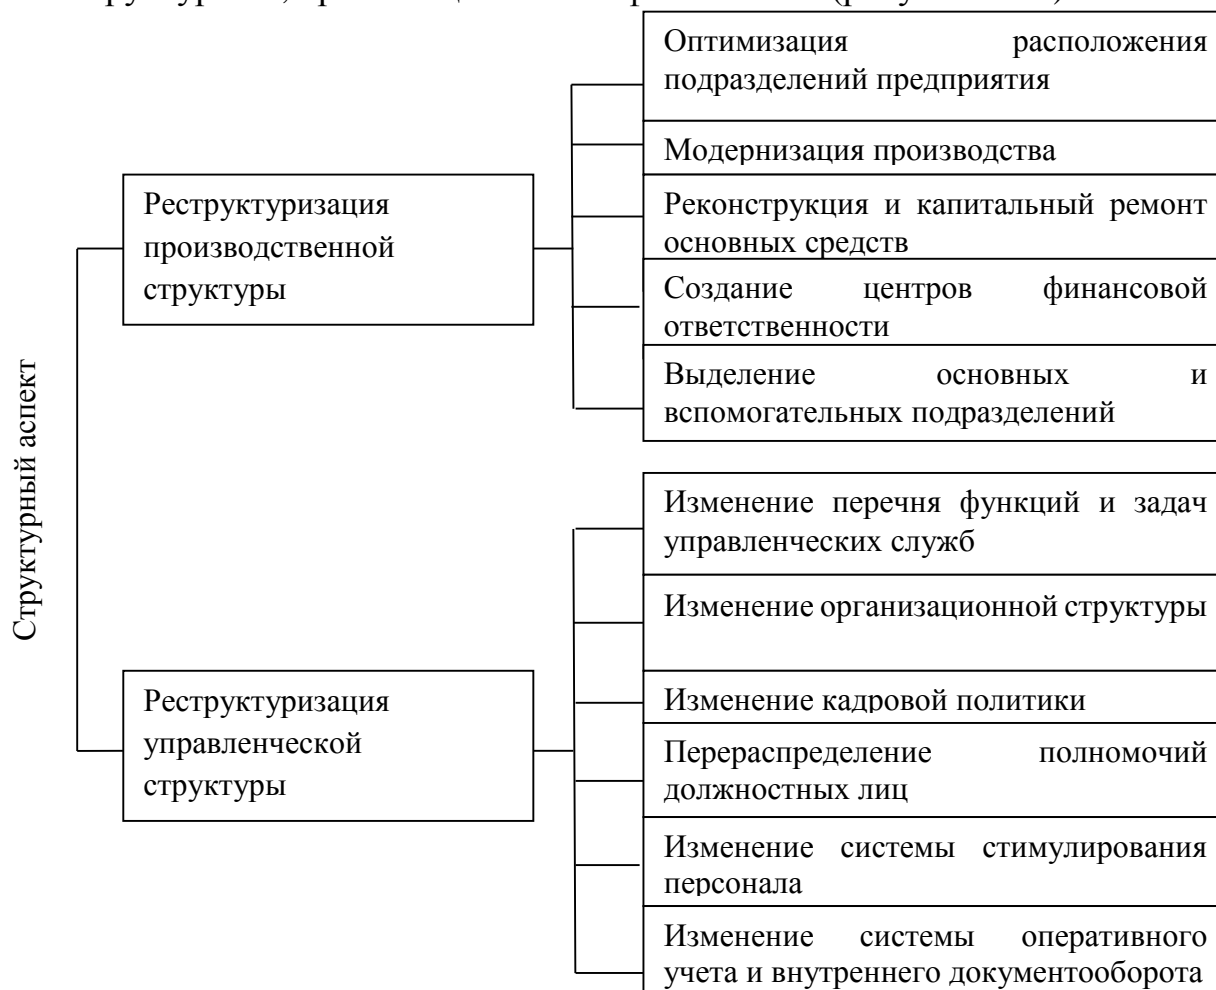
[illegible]

Структурный аспект

Реструктуризация производственной структуры

Оптимизация расположения подразделений предприятия

Модернизация производства

Реконструкция и капитальный ремонт основных средств

Создание центров финансовой ответственности

Выделение основных и вспомогательных подразделений

Реструктуризация управленческой структуры

Изменение перечня функций и задач управленческих служб

Изменение организационной структуры

Изменение кадровой политики

Перераспределение полномочий должностных лиц

Изменение системы стимулирования персонала

Изменение системы оперативного учета и внутреннего документооборота